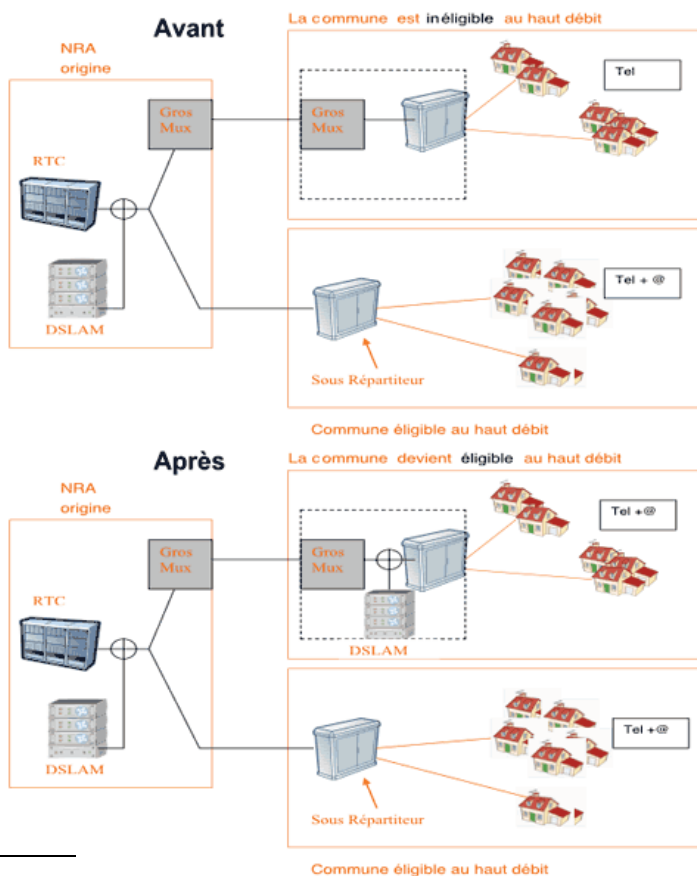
Avant

La commune est inéligible au haut débit

NRA origine

Gros Mux

Gros Mux

Tel

RTC

DSLAM

Tel + @

Sous Répartiteur

Commune éligible au haut débit

Après

La commune devient éligible au haut débit

NRA origine

Gros Mux

Gros Mux

Tel +@

RTC

DSLAM

DSLAM

Tel +@

Sous Répartiteur

Commune éligible au haut débit